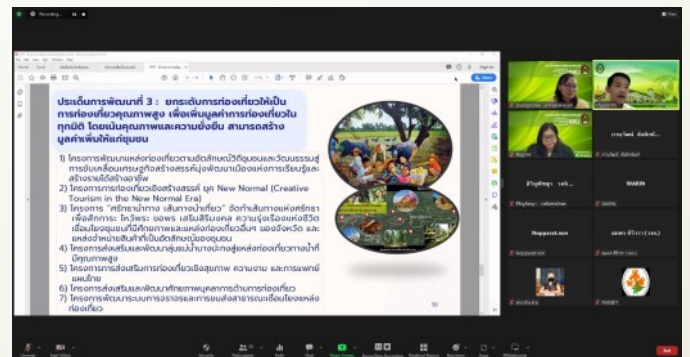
Recording...

ประเด็นการพัฒนาที่ 3 : ยกระดับการท่องเที่ยวให้เป็นการท่องเที่ยวคุณภาพสูง เพื่อเพิ่มมูลค่าการท่องเที่ยวในทุกมิติ โดยเน้นคุณภาพและความยั่งยืน สามารถสร้างมูลค่าเพิ่มให้แก่ชุมชน

1) โครงการพัฒนาแหล่งท่องเที่ยวตามอัตลักษณ์วิถีชุมชนและวัฒนธรรมสู่การขับเคลื่อนเศรษฐกิจสร้างสรรค์มุ่งพัฒนาเมืองแห่งการเรียนรู้และสร้างรายได้สร้างอาชีพ
2) โครงการการท่องเที่ยวเชิงสร้างสรรค์ ยุค New Normal (Creative Tourism in the New Normal Era)
3) โครงการ "ศรีกรุงป่าทาง เส้นทางบ้านเที่ยว" จัดทำเส้นทางแห่งศรัทธาเพื่อสักการะ โควิทระ ขอพร เสริมสิริมงคล ความรุ่งเรืองแห่งชีวิต เชื่อมโยงชุมชนที่มีศักยภาพและแหล่งท่องเที่ยวอื่นๆ ของจังหวัด และแหล่งจำหน่ายสินค้าที่เป็นอัตลักษณ์ของชุมชน
4) โครงการส่งเสริมและพัฒนาลุ่มแม่น้ำบางปะกงสู่แหล่งท่องเที่ยวทางน้ำที่มีคุณภาพสูง
5) โครงการการส่งเสริมการท่องเที่ยวเชิงสุขภาพ ความงาม และการแพทย์แผนไทย
6) โครงการส่งเสริมและพัฒนาศักยภาพบุคลากรด้านการท่องเที่ยว
7) โครงการพัฒนาระบบการจราจรและการขนส่งสาธารณะเชื่อมโยงแหล่งท่องเที่ยว

50

MARIN
Nopparat